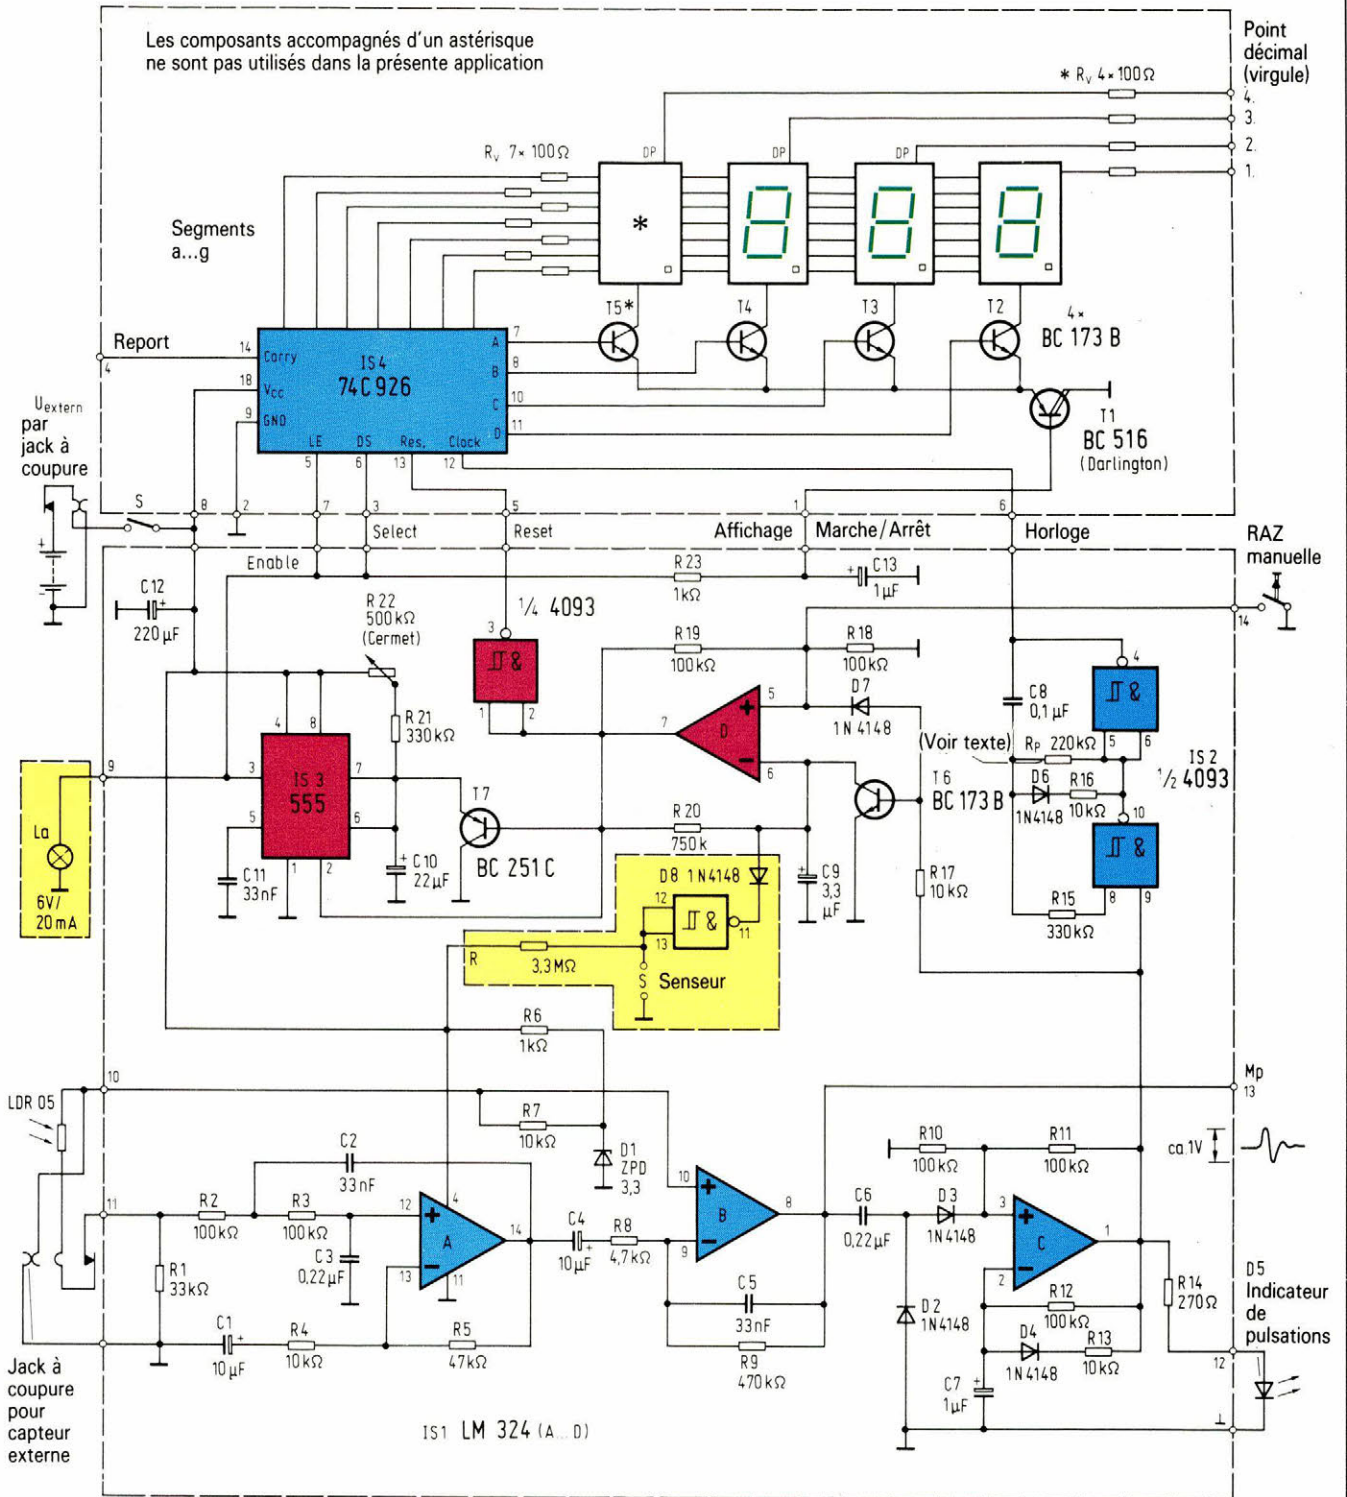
Les composants accompagnés d'un astérisque ne sont pas utilisés dans la présente application

Point décimal (virgule)

* $R_V$ 4 × 100Ω

4.
3.
2.
1.

$R_V$ 7 × 100Ω

DP
DP
DP
*

Segments a...g

T5*
T4
T3
T2
4 × BC 173 B

Report
14
4
Carry
IS4
74C926
7
A
8
B
10
C
11
D
18
$V_{cc}$
9
GND
LE
DS
Res.
Clock
5
6
13
12

T1
BC 516
(Darlington)

$U_{extern}$ par jack à coupure

S
8
2
7
3
5
1
6
Select
Reset
Affichage
Marche/Arrêt
Horloge

RAZ manuelle

Enable
R 23
1kΩ
C 13
1µF

C 12
220 µF

R 22
500 kΩ
(Cermet)

¼ 4093
3
1
2

R 19
100kΩ
R 18
100kΩ
14

D 7
1N 4148
5
7
D
6

C 8
0,1 µF
4
5
6

R 21
330kΩ
4
8

(Voir texte) Rp 220kΩ

IS 2
½ 4093

La
6V/
20 mA
9
3
7
IS 3
555
5
6
1
2
C 11
33nF
C 10
22µF

T 7
BC 251 C

R 20
750 k

T 6
BC 173 B

D 6
1N4148
R 16
10kΩ
10

D8 1N4148
12
13
11
C 9
3,3 µF

R 17
10 kΩ

R 15
330kΩ
8
9

R
3,3 MΩ
S
Senseur

R 6
1kΩ

10
Mp
13

LDR 05
R 7
10kΩ
D1
ZPD
3,3

C2
33 nF
R10
100kΩ
R11
100kΩ
ca.1V

11
R 2
100kΩ
R3
100kΩ
C 3
0,22 µF
12
4
A
14
13
11
C4
10µF
R8
4,7kΩ
10
B
8
9
C6
0,22µF
D 3
1N 4148
3
C
1
2

R 1
33kΩ

R 14
270Ω

D 2
1N4148

R 12
100kΩ

D5
Indicateur de pulsations

C 5
33nF

C1
10µF
R4
10kΩ
R5
47kΩ
R 9
470 kΩ
D4
1N 4148
R 13
10kΩ
12
C 7
1µF

Jack à coupure pour capteur externe

IS1 LM 324 (A...D)